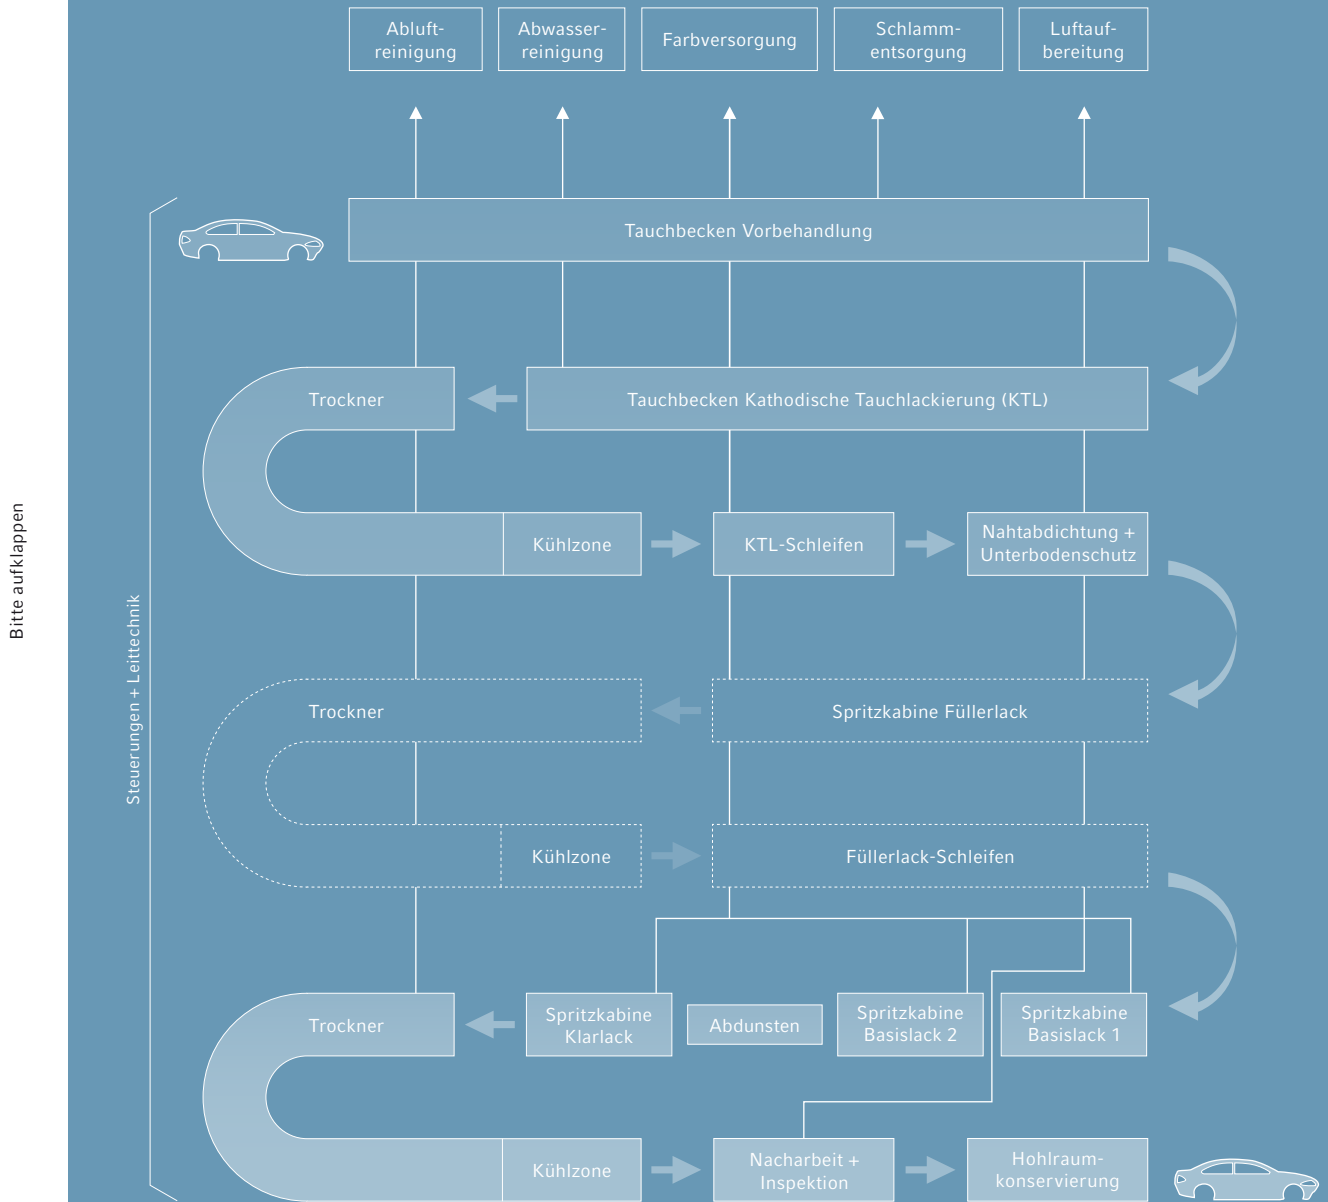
Bitte aufklappen

Abluftreinigung

Abwasserreinigung

Farbversorgung

Schlammentsorgung

Luftaufbereitung

Steuerungen + Leittechnik

Tauchbecken Vorbehandlung

Trockner

Tauchbecken Kathodische Tauchlackierung (KTL)

Kühlzone

KTL-Schleifen

Nahtabdichtung + Unterbodenschutz

Trockner

Spritzkabine Füllerlack

Kühlzone

Füllerlack-Schleifen

Trockner

Spritzkabine Klarlack

Abdunsten

Spritzkabine Basislack 2

Spritzkabine Basislack 1

Kühlzone

Nacharbeit + Inspektion

Hohlraumkonservierung